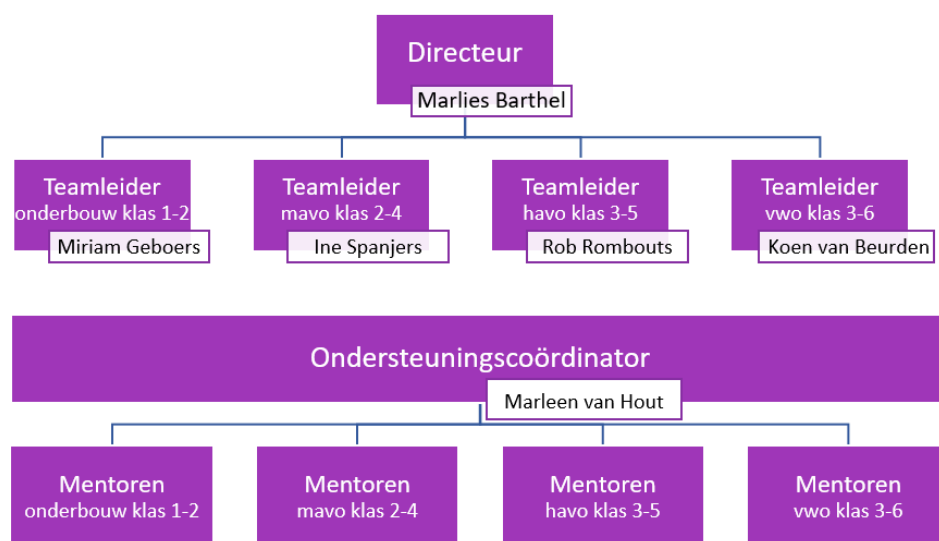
Directeur
Marlies Barthel

Teamleider
onderbouw klas 1-2
Miriam Geboers

Teamleider
mavo klas 2-4
Ine Spanjers

Teamleider
havo klas 3-5
Rob Rombouts

Teamleider
vwo klas 3-6
Koen van Beurden

Ondersteuningscoördinator
Marleen van Hout

Mentoren
onderbouw klas 1-2

Mentoren
mavo klas 2-4

Mentoren
havo klas 3-5

Mentoren
vwo klas 3-6